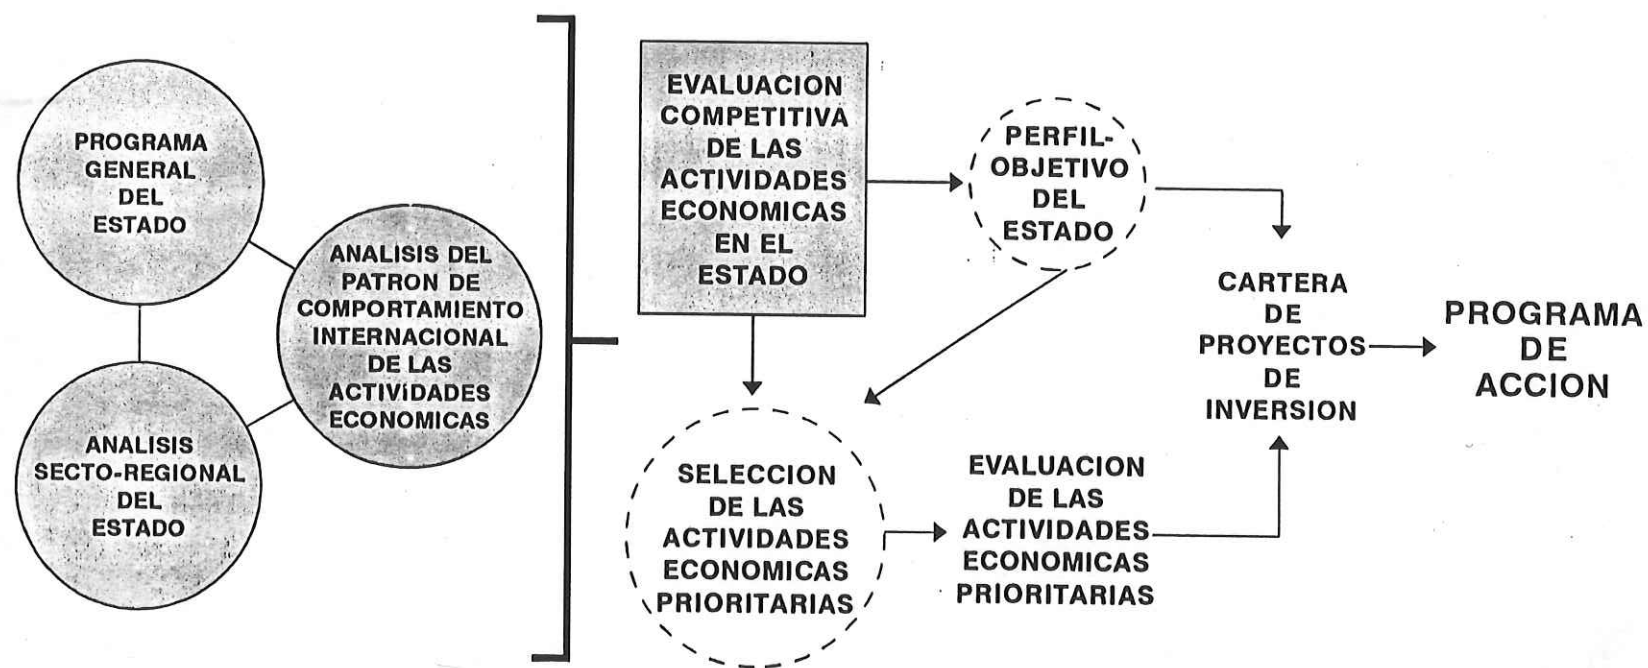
PROGRAMA GENERAL DEL ESTADO

ANALISIS SECTO-REGIONAL DEL ESTADO

ANALISIS DEL PATRON DE COMPORTAMIENTO INTERNACIONAL DE LAS ACTIVIDADES ECONOMICAS

EVALUACION COMPETITIVA DE LAS ACTIVIDADES ECONOMICAS EN EL ESTADO

PERFIL-OBJETIVO DEL ESTADO

SELECCION DE LAS ACTIVIDADES ECONOMICAS PRIORITARIAS

EVALUACION DE LAS ACTIVIDADES ECONOMICAS PRIORITARIAS

CARTERA DE PROYECTOS DE INVERSION

PROGRAMA DE ACCION